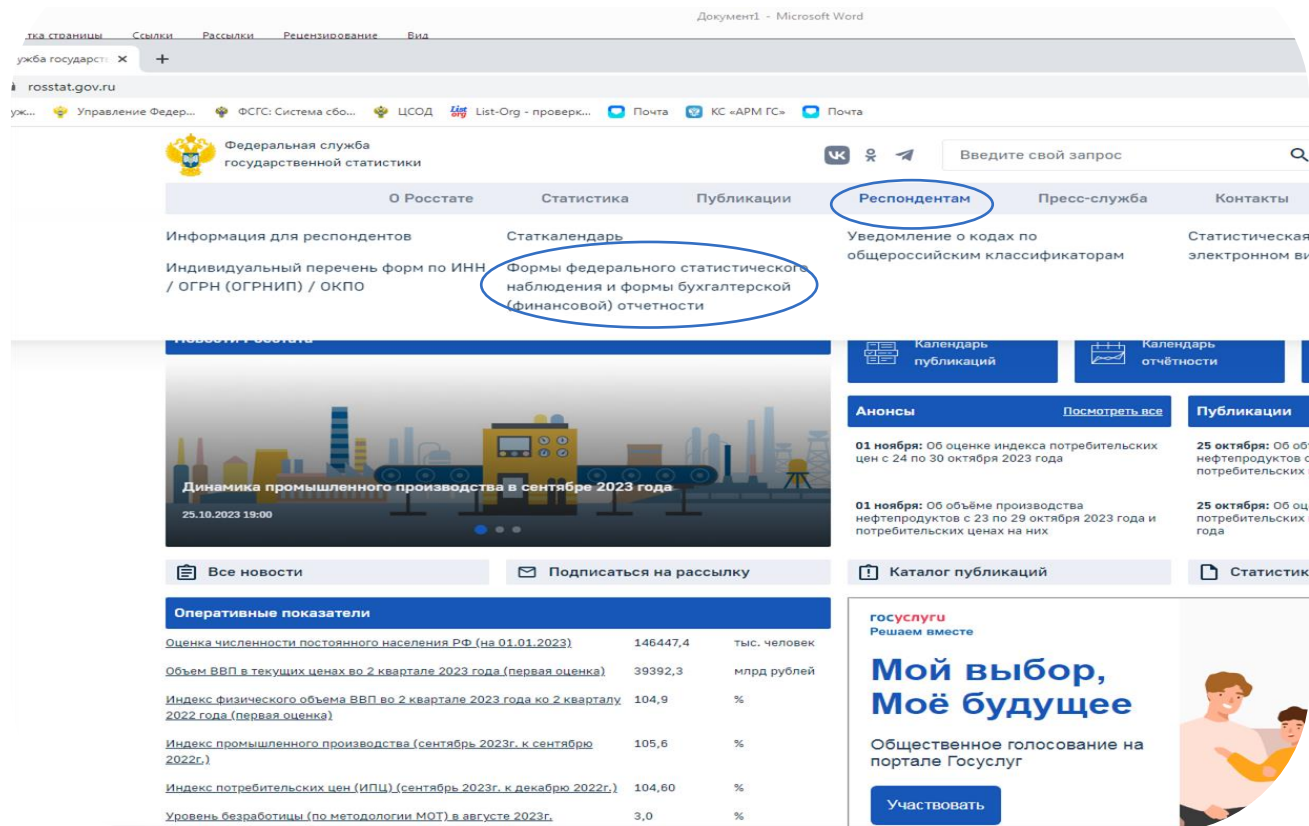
тка страницы Ссылки Рассылки Рецензирование Вид

Документ1 - Microsoft Word

ужба государст ×  +

rosstat.gov.ru

уж... Управление Федер... ФСГС: Система сбо... ЦСОД List-Org - проверк... Почта КС «АРМ ГС» Почта

Федеральная служба государственной статистики

Введите свой запрос

О Росстате Статистика Публикации Респондентам Пресс-служба Контакты

Информация для респондентов

Индивидуальный перечень форм по ИНН / ОГРН (ОГРНИП) / ОКПО

Статкалендарь

Формы федерального статистического наблюдения и формы бухгалтерской (финансовой) отчетности

Уведомление о кодах по общероссийским классификаторам

Статистическая электронном ви

Календарь публикаций

Календарь отчётности

Динамика промышленного производства в сентябре 2023 года

25.10.2023 19:00

Анонсы

Посмотреть все

01 ноября: Об оценке индекса потребительских цен с 24 по 30 октября 2023 года

01 ноября: Об объёме производства нефтепродуктов с 23 по 29 октября 2023 года и потребительских ценах на них

Публикации

25 октября: Об об нефтепродуктов с потребительских

25 октября: Об оц потребительских года

Все новости

Подписаться на рассылку

Каталог публикаций

Статистик

Оперативные показатели

| | | |
|---|---|---|
| Оценка численности постоянного населения РФ (на 01.01.2023) | 146447,4 | тыс. человек |
| Объем ВВП в текущих ценах во 2 квартале 2023 года (первая оценка) | 39392,3 | млрд рублей |
| Индекс физического объема ВВП во 2 квартале 2023 года ко 2 кварталу 2022 года (первая оценка) | 104,9 | % |
| Индекс промышленного производства (сентябрь 2023г. к сентябрю 2022г.) | 105,6 | % |
| Индекс потребительских цен (ИПЦ) (сентябрь 2023г. к декабрю 2022г.) | 104,60 | % |
| Уровень безработицы (по методологии МОТ) в августе 2023г. | 3,0 | % |

госуслуги
Решаем вместе

Мой выбор, Моё будущее

Общественное голосование на портале Госуслуг

Участвовать